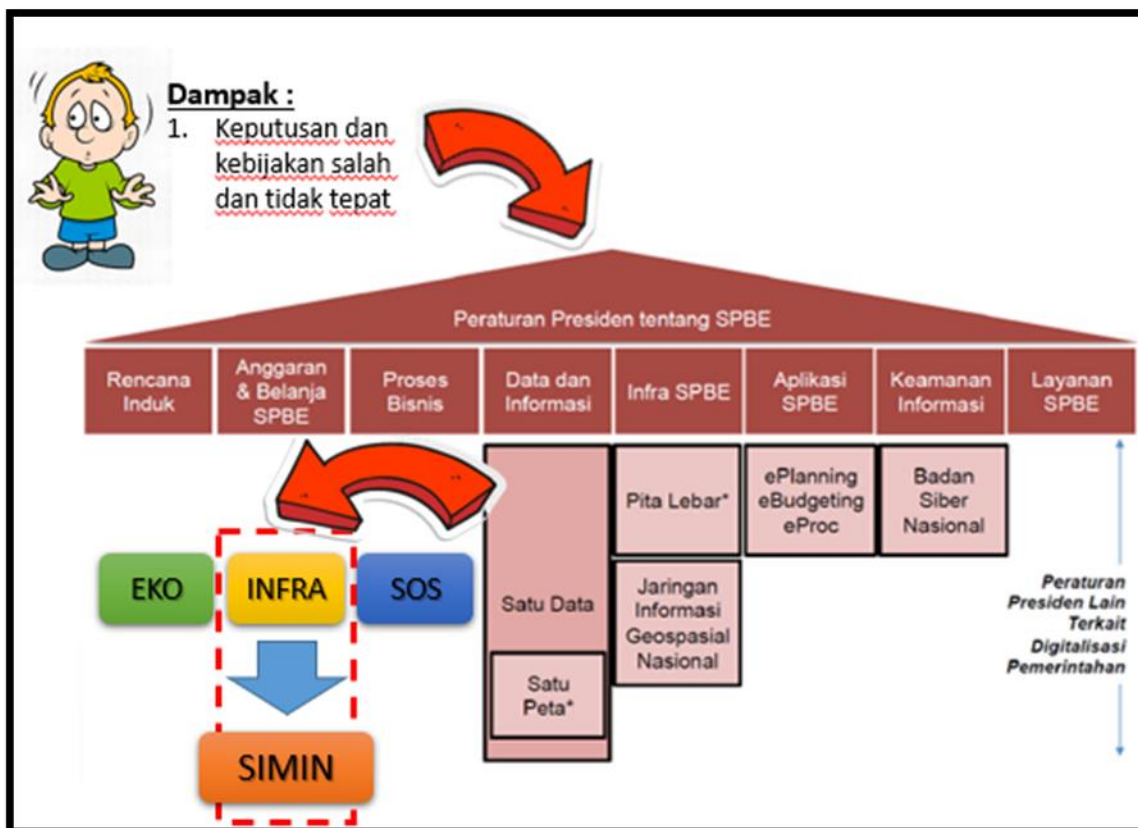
Dampak :
1. Keputusan dan kebijakan salah dan tidak tepat

Peraturan Presiden tentang SPBE

| Rencana Induk | Anggaran & Belanja SPBE | Proses Bisnis | Data dan Informasi | Infra SPBE | Aplikasi SPBE | Keamanan Informasi | Layanan SPBE |
|---|---|---|---|---|---|---|---|

Satu Data

Satu Peta*

Pita Lebar*

Jaringan Informasi Geospasial Nasional

ePlanning eBudgeting eProc

Badan Siber Nasional

Peraturan Presiden Lain Terkait Digitalisasi Pemerintahan

EKO

INFRA

SOS

SIMIN